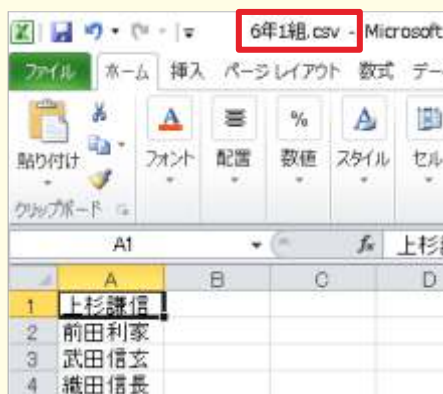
6年1組.csv - Microsoft

ファイル ホーム 挿入 ページレイアウト 数式 デー

貼り付け
クリップボード

フォント 配置 数値 スタイル セル

A1 $f_x$ 上杉

| | A | B | C | D |
|---|---|---|---|---|
| 1 | 上杉謙信 | | | |
| 2 | 前田利家 | | | |
| 3 | 武田信玄 | | | |
| 4 | 織田信長 | | | |